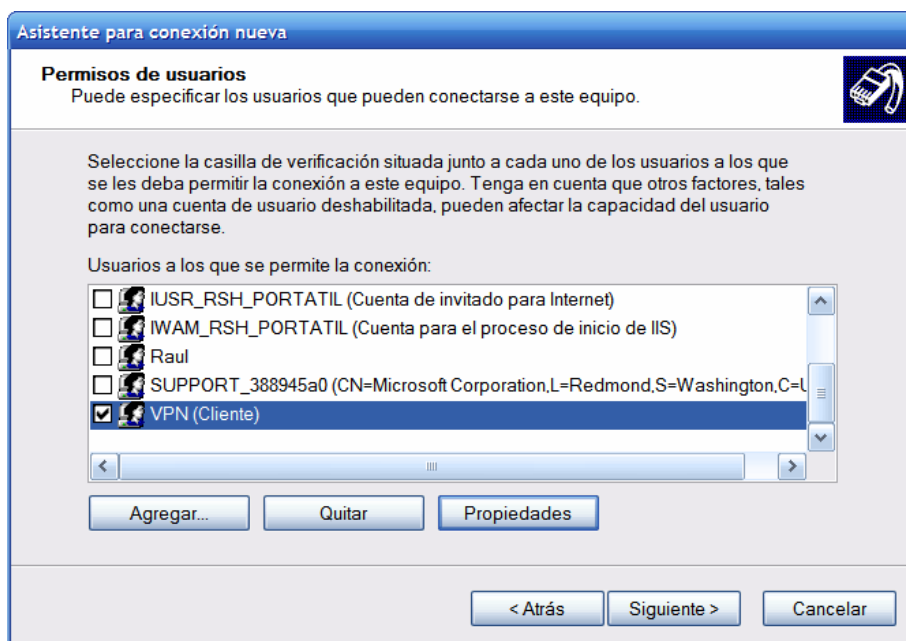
Asistente para conexión nueva

Permisos de usuarios
Puede especificar los usuarios que pueden conectarse a este equipo.

Seleccione la casilla de verificación situada junto a cada uno de los usuarios a los que se les deba permitir la conexión a este equipo. Tenga en cuenta que otros factores, tales como una cuenta de usuario deshabilitada, pueden afectar la capacidad del usuario para conectarse.

Usuarios a los que se permite la conexión:

IUSR_RSH_PORTATIL (Cuenta de invitado para Internet)
IWAM_RSH_PORTATIL (Cuenta para el proceso de inicio de IIS)
Raul
SUPPORT_388945a0 (CN=Microsoft Corporation,L=Redmond,S=Washington,C=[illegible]
VPN (Cliente)

Agregar...
Quitar
Propiedades

< Atrás
Siguiente >
Cancelar